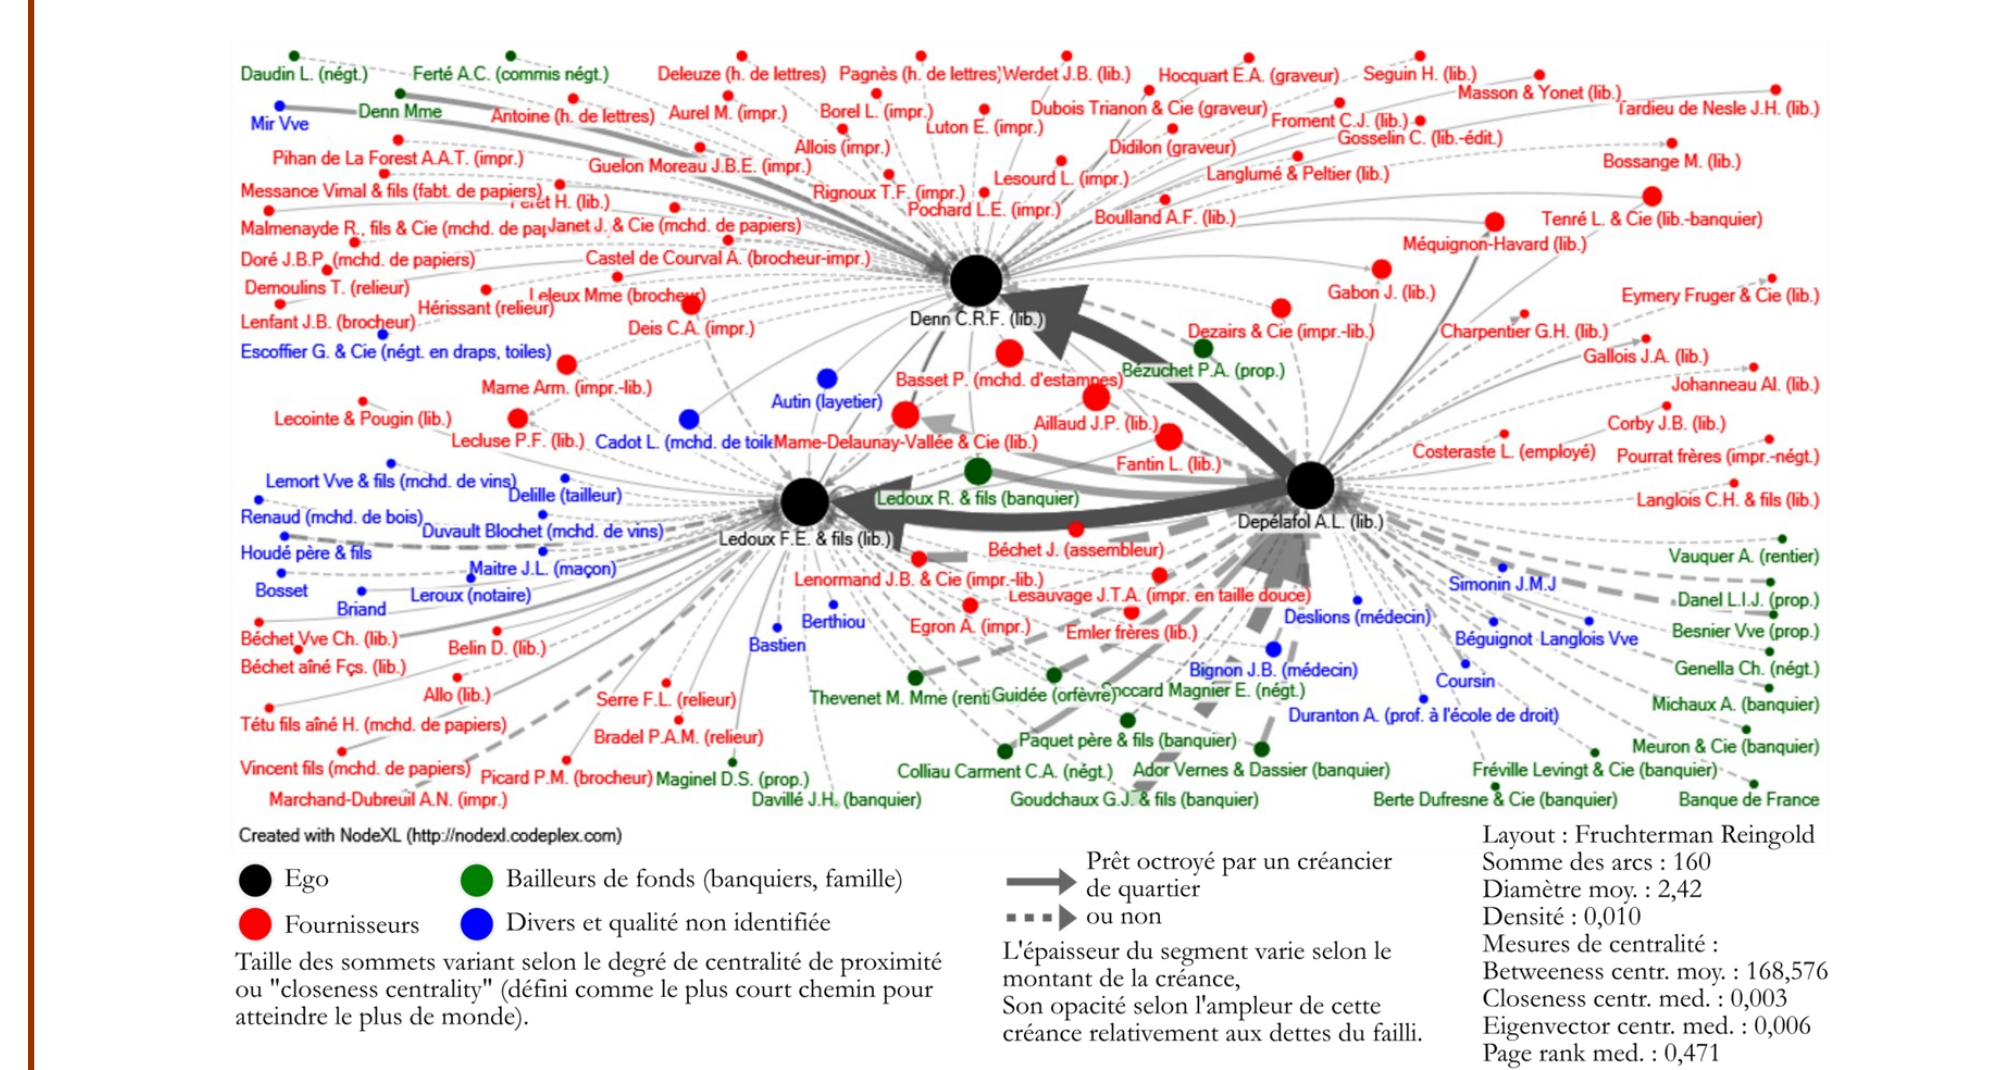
Daudin L. (négt.) Ferté A.C. (commis négt.) Deleuze (h. de lettres) Pagnès (h. de lettres) Werdet J.B. (lib.) Hocquart E.A. (graveur) Seguin H. (lib.)
Masson & Yonet (lib.) Tardieu de Nesle J.H. (lib.)
Mir Vve Denn Mme Antoine (h. de lettres) Aurel M. (impr.) Borel L. (impr.) Luton E. (impr.) Dubois Trianon & Cie (graveur) Froment C.J. (lib.) Gosselin C. (lib.-édit.)
Pihan de La Forest A.A.T. (impr.) Guelon Moreau J.B.E. (impr.) Allois (impr.) Didilon (graveur) Bossange M. (lib.)
Messance Vimal & fils (fabt. de papiers) Feret H. (lib.) Rignoux T.F. (impr.) Lesourd L. (impr.) Langlumé & Peltier (lib.)
Malmenayde R., fils & Cie (mchd. de papiers) Janet J. & Cie (mchd. de papiers) Pochard L.E. (impr.) Boulland A.F. (lib.) Tenré L. & Cie (lib.-banquier)
Doré J.B.P. (mchd. de papiers) Castel de Courval A. (brocheur-impr.) Méquignon-Havard (lib.)
Demoulins T. (relieur) Lefeux Mme (brocheur) Gabon J. (lib.) Eymery Fruger & Cie (lib.)
Hérissant (relieur)
Lenfant J.B. (brocheur) Deis C.A. (impr.) Denn C.R.F. (lib.) Dezairs & Cie (impr.-lib.) Charpentier G.H. (lib.)
Escoffier G. & Cie (négt. en draps, toiles) Gallois J.A. (lib.)
Mame Arm. (impr.-lib.) Basset P. (mchd. d'estampes) Bezuchet P.A. (prop.) Johanneau Al. (lib.)
Autin (layetier)
Lecointe & Pougin (lib.) Aillaud J.P. (lib.) Corby J.B. (lib.)
Lecluse P.F. (lib.) Cadot L. (mchd. de toile) Mame-Delaunay-Vallée & Cie (lib.) Costeraste L. (employé) Pourrat frères (impr.-négt.)
Fantin L. (lib.)
Lemort Vve & fils (mchd. de vins) Delille (tailleur) Ledoux R. & fils (banquier) Langlois C.H. & fils (lib.)
Renaud (mchd. de bois) Duvault Blochet (mchd. de vins) Depélafol A.L. (lib.)
Ledoux F.E. & fils (lib.) Béchet J. (assembleur) Vauquer A. (rentier)
Houdé père & fils
Maitre J.L. (maçon) Simonin J.M.J
Bosset Lenormand J.B. & Cie (impr.-lib.) Danel L.I.J. (prop.)
Leroux (notaire) Lesauvage J.T.A. (impr. en taille douce)
Briand Berthiou Deslions (médecin) Besnier Vve (prop.)
Béchet Vve Ch. (lib.) Egron A. (impr.) Emler frères (lib.) Béguignot Langlois Vve
Belin D. (lib.) Bastien Genella Ch. (négt.)
Béchet aîné Fçs. (lib.) Bignon J.B. (médecin)
Coursin
Allo (lib.) Thevenet M. Mme (rentière) Guidée (orfèvre) Soccard Magnier E. (négt.) Michaux A. (banquier)
Serre F.L. (relieur)
Tétu fils aîné H. (mchd. de papiers) Duranton A. (prof. à l'école de droit)
Bradel P.A.M. (relieur) Paquet père & fils (banquier) Meuron & Cie (banquier)
Vincent fils (mchd. de papiers) Picard P.M. (brocheur) Maginel D.S. (prop.) Colliau Carment C.A. (négt.) Ador Vernes & Dassier (banquier) Fréville Levingt & Cie (banquier)
Marchand-Dubreuil A.N. (impr.) Davillé J.H. (banquier) Goudchaux G.J. & fils (banquier) Berte Dufresne & Cie (banquier) Banque de France
Created with NodeXL (http://nodexl.codeplex.com)

Ego
Fournisseurs
Bailleurs de fonds (banquiers, famille)
Divers et qualité non identifiée
Taille des sommets variant selon le degré de centralité de proximité ou "closeness centrality" (défini comme le plus court chemin pour atteindre le plus de monde).

Prêt octroyé par un créancier de quartier
ou non
L'épaisseur du segment varie selon le montant de la créance,
Son opacité selon l'ampleur de cette créance relativement aux dettes du failli.

Layout : Fruchterman Reingold
Somme des arcs : 160
Diamètre moy. : 2,42
Densité : 0,010
Mesures de centralité :
Betweeness centr. moy. : 168,576
Closeness centr. med. : 0,003
Eigenvector centr. med. : 0,006
Page rank med. : 0,471